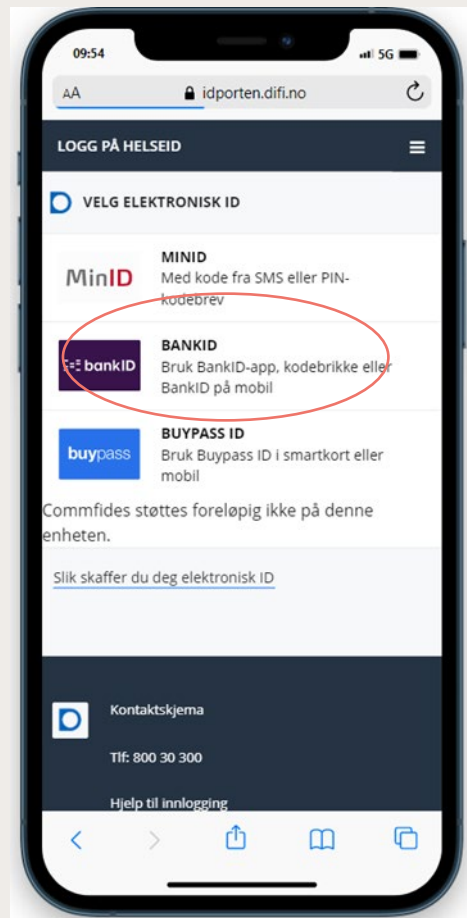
09:54
5G

AA idporten.difi.no

LOGG PÅ HELSEID

VELG ELEKTRONISK ID

MinID
MINID
Med kode fra SMS eller PIN-kodebrev

bankID
BANKID
Bruk BankID-app, kodebrikke eller BankID på mobil

buypass
BUYPASS ID
Bruk Buypass ID i smartkort eller mobil

Commfides støttes foreløpig ikke på denne enheten.

Slik skaffer du deg elektronisk ID

Kontaktskjema

Tlf: 800 30 300

Hjelp til innlogging